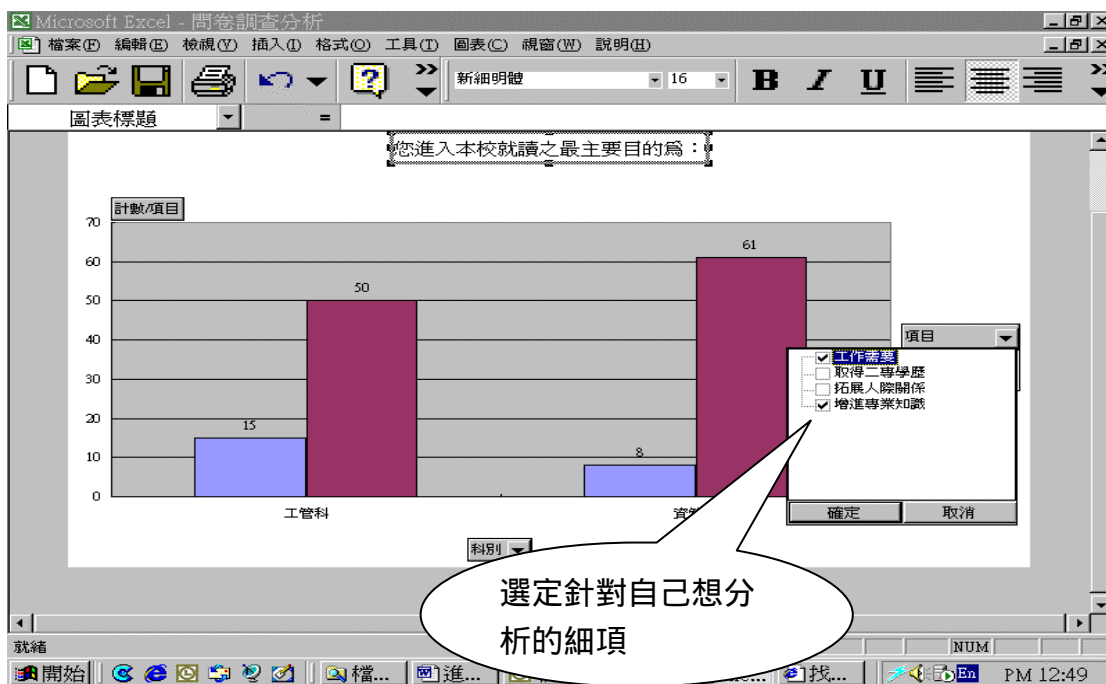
Microsoft Excel - 問卷調查分析
檔案(F) 編輯(E) 檢視(V) 插入(I) 格式(O) 工具(T) 圖表(C) 視窗(W) 說明(H)
新細明體 16
B I U
圖表標題 =
您進入本校就讀之最主要目的爲：
計數/項目
70
60
50
40
30
20
10
0
50
15
61
8
工管科
資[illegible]
科別
項目
工作需要
取得二專學歷
拓展人際關係
增進專業知識
確定 取消
選定針對自己想分析的細項
就緒
NUM
開始 檔... 進... 找...
PM 12:49